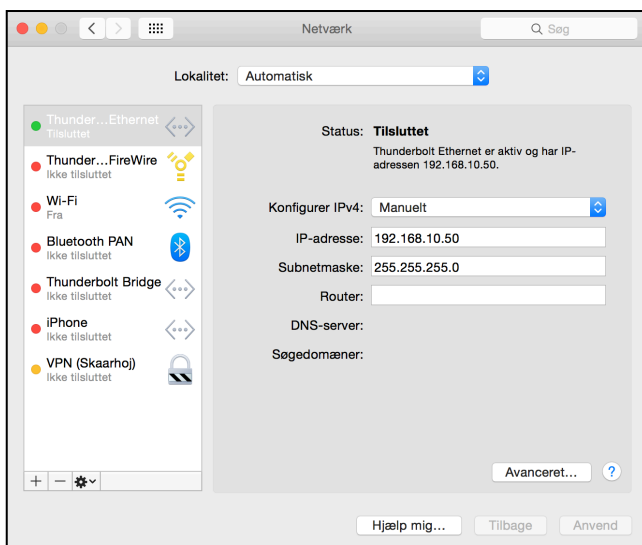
Netværk

Søg

Lokalitet: Automatisk

Thunder…Ethernet
Tilsluttet

Thunder…FireWire
Ikke tilsluttet

Wi-Fi
Fra

Bluetooth PAN
Ikke tilsluttet

Thunderbolt Bridge
Ikke tilsluttet

iPhone
Ikke tilsluttet

VPN (Skaarhoj)
Ikke tilsluttet

Status: Tilsluttet

Thunderbolt Ethernet er aktiv og har IP-adressen 192.168.10.50.

Konfigurer IPv4: Manuelt

IP-adresse: 192.168.10.50

Subnetmaske: 255.255.255.0

Router:

DNS-server:

Søgedomæner:

Avanceret…

?

Hjælp mig…

Tilbage

Anvend